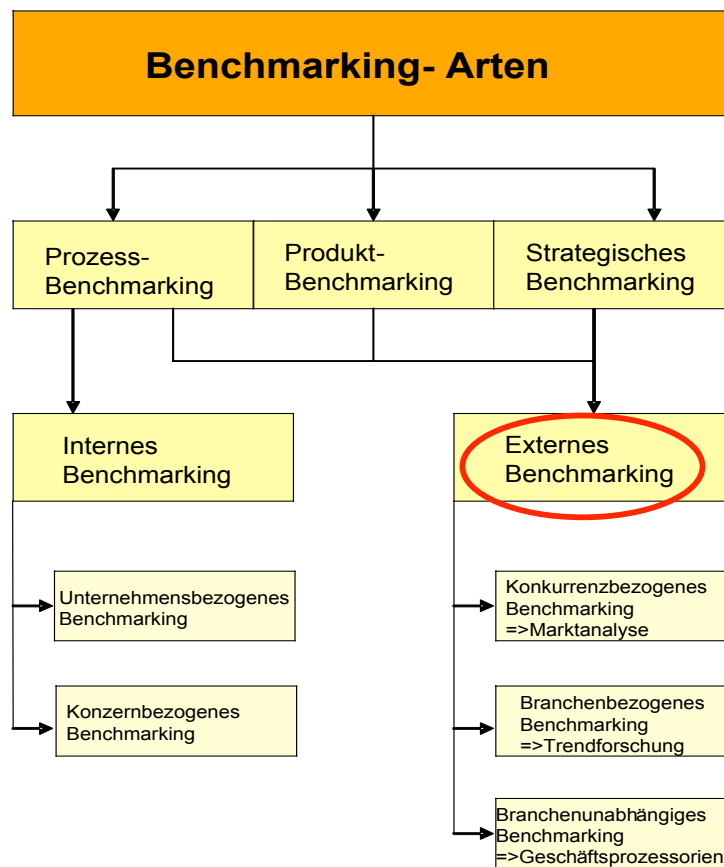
Benchmarking- Arten

Prozess-Benchmarking

Produkt-Benchmarking

Strategisches Benchmarking

Internes Benchmarking

Externes Benchmarking

Unternehmensbezogenes Benchmarking

Konzernbezogenes Benchmarking

Konkurrenzbezogenes Benchmarking =>Marktanalyse

Branchenbezogenes Benchmarking =>Trendforschung

Branchenunabhängiges Benchmarking =>Geschäftsprozessorien